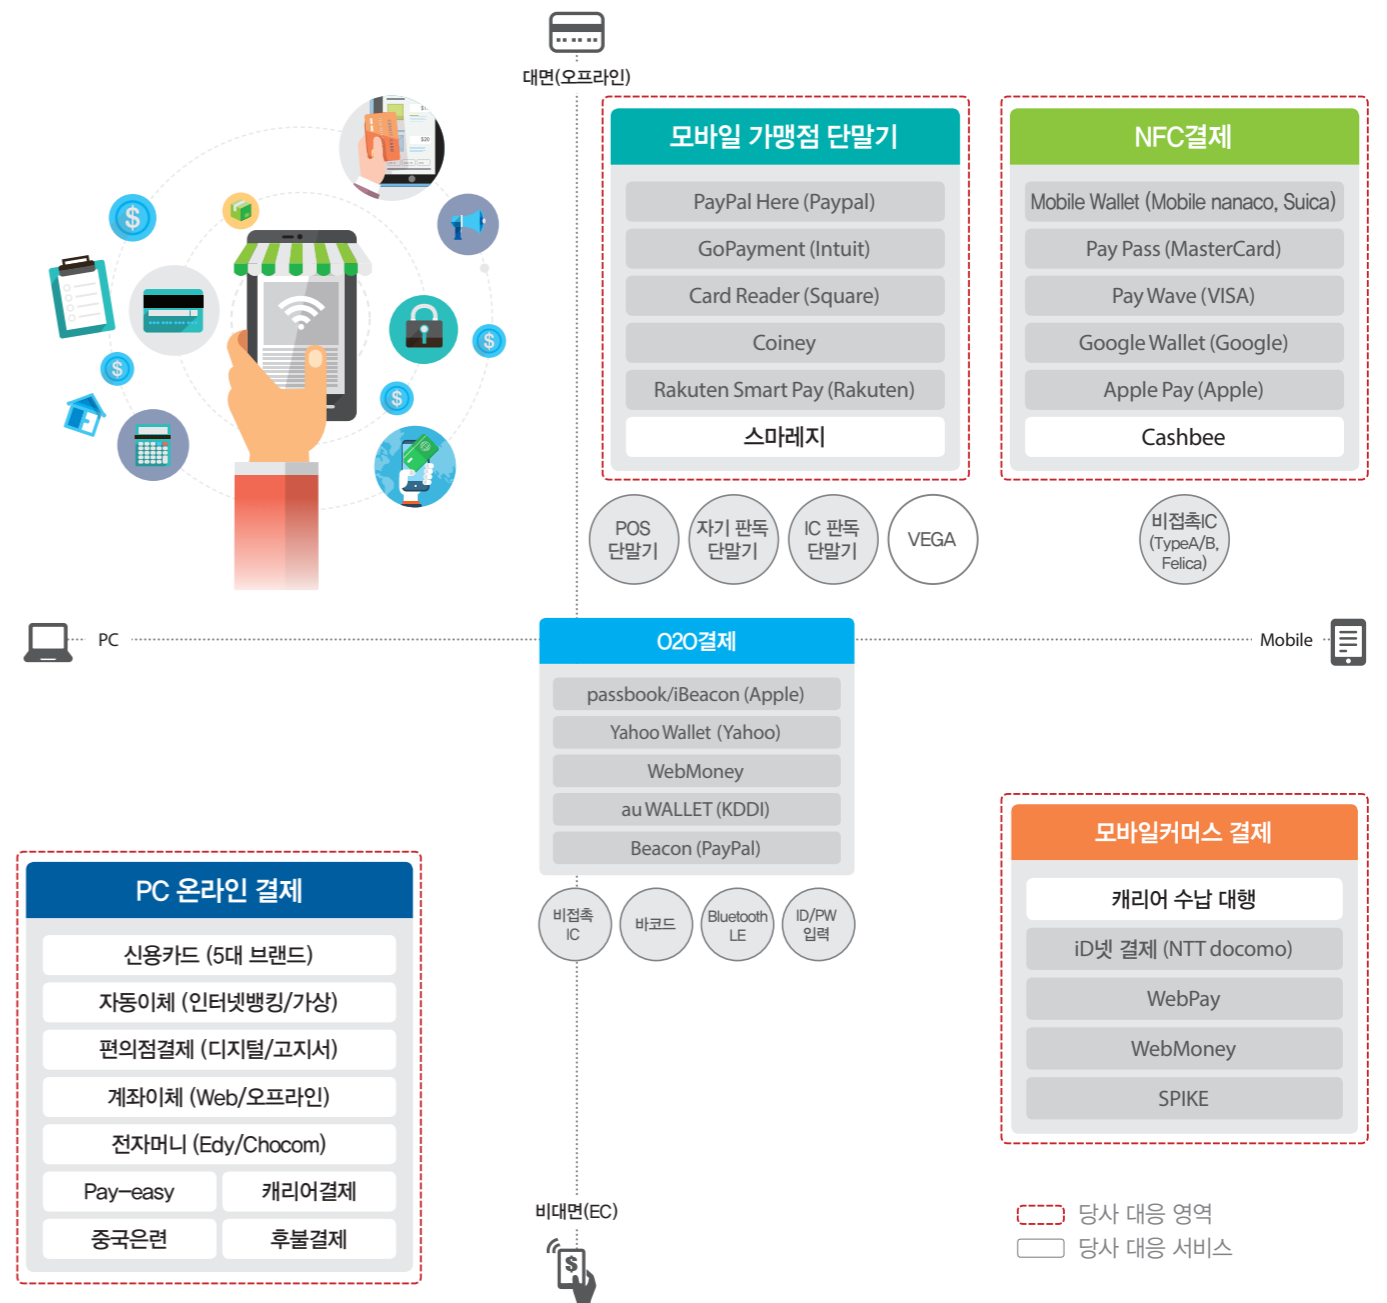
대면(오프라인)

모바일 가맹점 단말기

PayPal Here (Paypal)
GoPayment (Intuit)
Card Reader (Square)
Coiney
Rakuten Smart Pay (Rakuten)
스마레지

NFC결제

Mobile Wallet (Mobile nanaco, Suica)
Pay Pass (MasterCard)
Pay Wave (VISA)
Google Wallet (Google)
Apple Pay (Apple)
Cashbee

POS 단말기
자기 판독 단말기
IC 판독 단말기
VEGA

비접촉IC (TypeA/B, Felica)

PC

O2O결제

Mobile

passbook/iBeacon (Apple)
Yahoo Wallet (Yahoo)
WebMoney
au WALLET (KDDI)
Beacon (PayPal)

비접촉 IC
바코드
Bluetooth LE
ID/PW 입력

모바일커머스 결제

캐리어 수납 대행
iD넷 결제 (NTT docomo)
WebPay
WebMoney
SPIKE

PC 온라인 결제

신용카드 (5대 브랜드)
자동이체 (인터넷뱅킹/가상)
편의점결제 (디지털/고지서)
계좌이체 (Web/오프라인)
전자머니 (Edy/Chocom)
Pay–easy
캐리어결제
중국은련
후불결제

비대면(EC)

당사 대응 영역
당사 대응 서비스